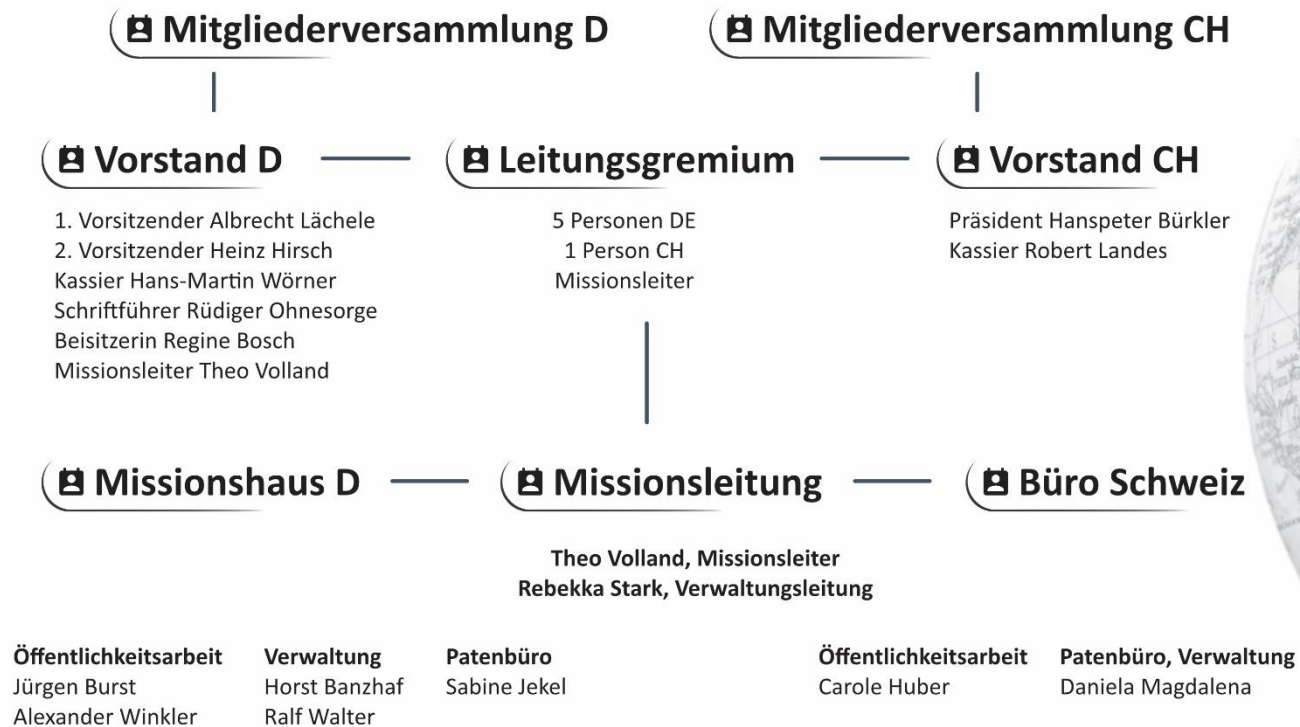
Mitgliederversammlung D

Mitgliederversammlung CH

Vorstand D

1. Vorsitzender Albrecht Lächele
2. Vorsitzender Heinz Hirsch
Kassier Hans-Martin Wörner
Schriftführer Rüdiger Ohnesorge
Beisitzerin Regine Bosch
Missionsleiter Theo Volland

Leitungsgremium

5 Personen DE
1 Person CH
Missionsleiter

Vorstand CH

Präsident Hanspeter Bürkler
Kassier Robert Landes

Missionshaus D

Missionsleitung

Büro Schweiz

Theo Volland, Missionsleiter
Rebekka Stark, Verwaltungsleitung

Öffentlichkeitsarbeit
Jürgen Burst
Alexander Winkler

Verwaltung
Horst Banzhaf
Ralf Walter

Patenbüro
Sabine Jekel

Öffentlichkeitsarbeit
Carole Huber

Patenbüro, Verwaltung
Daniela Magdalena